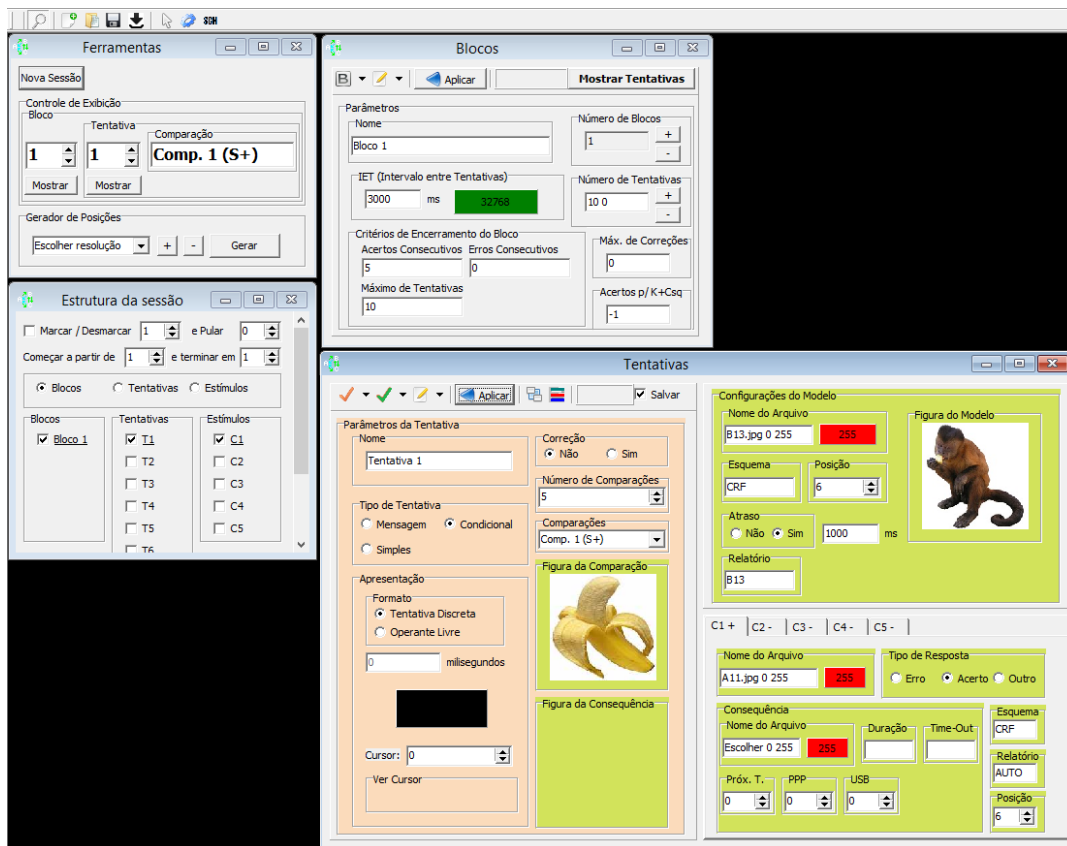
SCH

Ferramentas

Nova Sessão

Controle de Exibição
Bloco
1
Mostrar
Tentativa
1
Mostrar
Comparação
Comp. 1 (S+)

Gerador de Posições
Escolher resolução
+
-
Gerar

Estrutura da sessão

Marcar / Desmarcar 1 e Pular 0
Começar a partir de 1 e terminar em 1

Blocos
Tentativas
Estímulos

Blocos
Bloco 1
Tentativas
T1
T2
T3
T4
T5
T6
Estímulos
C1
C2
C3
C4
C5

Blocos

Aplicar
Mostrar Tentativas

Parâmetros
Nome
Bloco 1
Número de Blocos
1
+
-
IET (Intervalo entre Tentativas)
3000 ms
32768
Número de Tentativas
10 0
+
-
Critérios de Encerramento do Bloco
Acertos Consecutivos
5
Erros Consecutivos
0
Máximo de Tentativas
10
Máx. de Correções
0
Acertos p/ K+Csq
-1

Tentativas

Aplicar
Salvar

Parâmetros da Tentativa
Nome
Tentativa 1
Correção
Não
Sim
Número de Comparações
5
Tipo de Tentativa
Mensagem
Condicional
Simples
Comparações
Comp. 1 (S+)
Apresentação
Formato
Tentativa Discreta
Operante Livre
0
milisegundos
Figura da Comparação
Figura da Consequência
Cursor: 0
Ver Cursor

Configurações do Modelo
Nome do Arquivo
B13.jpg 0 255
255
Figura do Modelo
Esquema
CRF
Posição
6
Atraso
Não
Sim
1000
ms
Relatório
B13

C1 +
C2 -
C3 -
C4 -
C5 -

Nome do Arquivo
A11.jpg 0 255
255
Tipo de Resposta
Erro
Acerto
Outro
Consequência
Nome do Arquivo
Escolher 0 255
255
Duração
Time-Out
Esquema
CRF
Relatório
AUTO
Próx. T.
0
PPP
0
USB
0
Posição
6